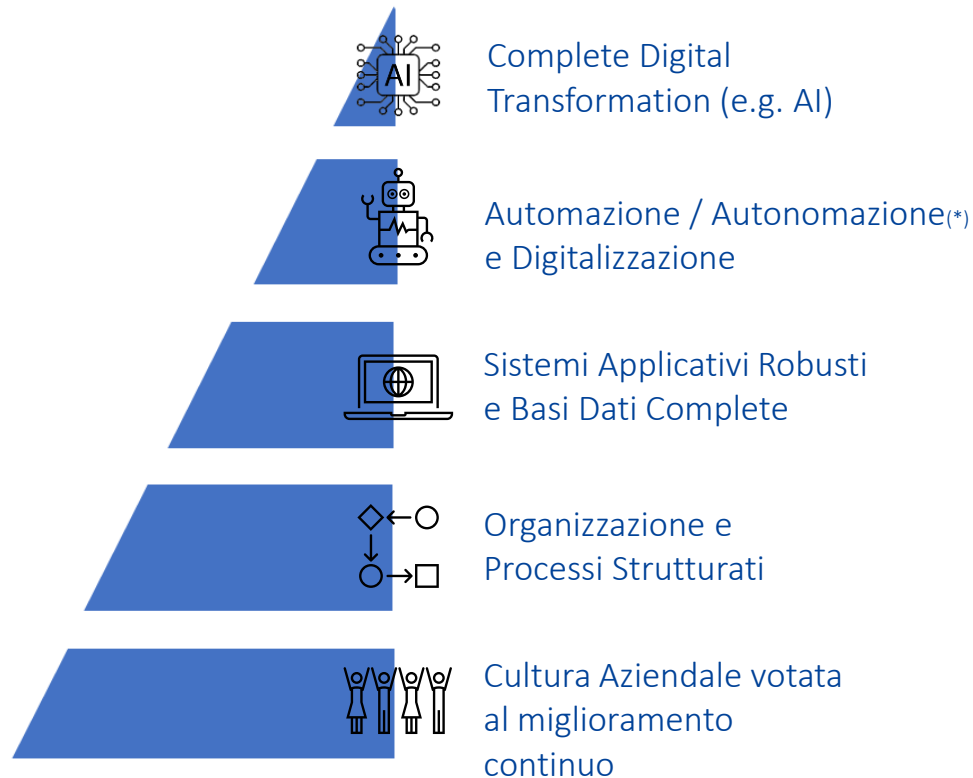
AI

Complete Digital Transformation (e.g. AI)

Automazione / Autonomazione(*) e Digitalizzazione

Sistemi Applicativi Robusti e Basi Dati Complete

Organizzazione e Processi Strutturati

Cultura Aziendale votata al miglioramento continuo